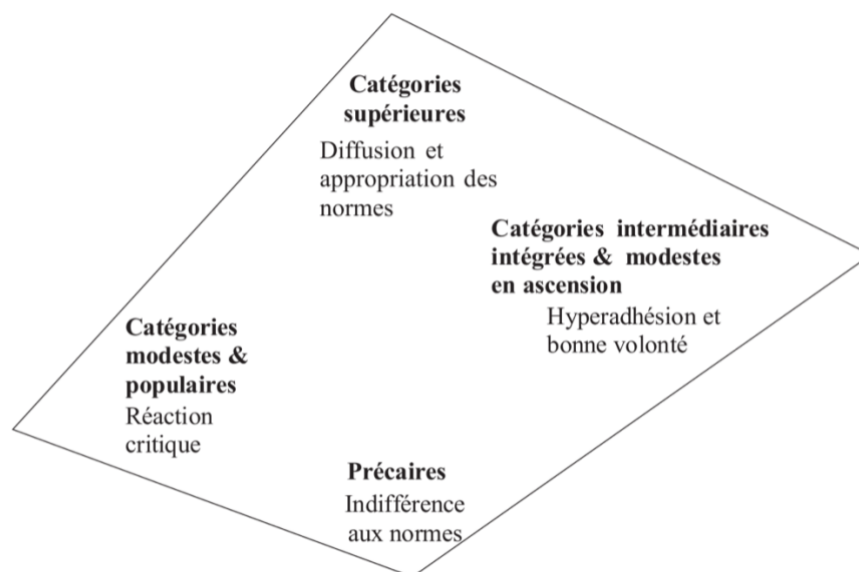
**Catégories supérieures**
Diffusion et appropriation des normes

**Catégories intermédiaires intégrées & modestes en ascension**
Hyperadhésion et bonne volonté

**Catégories modestes & populaires**
Réaction critique

**Précaires**
Indifférence aux normes